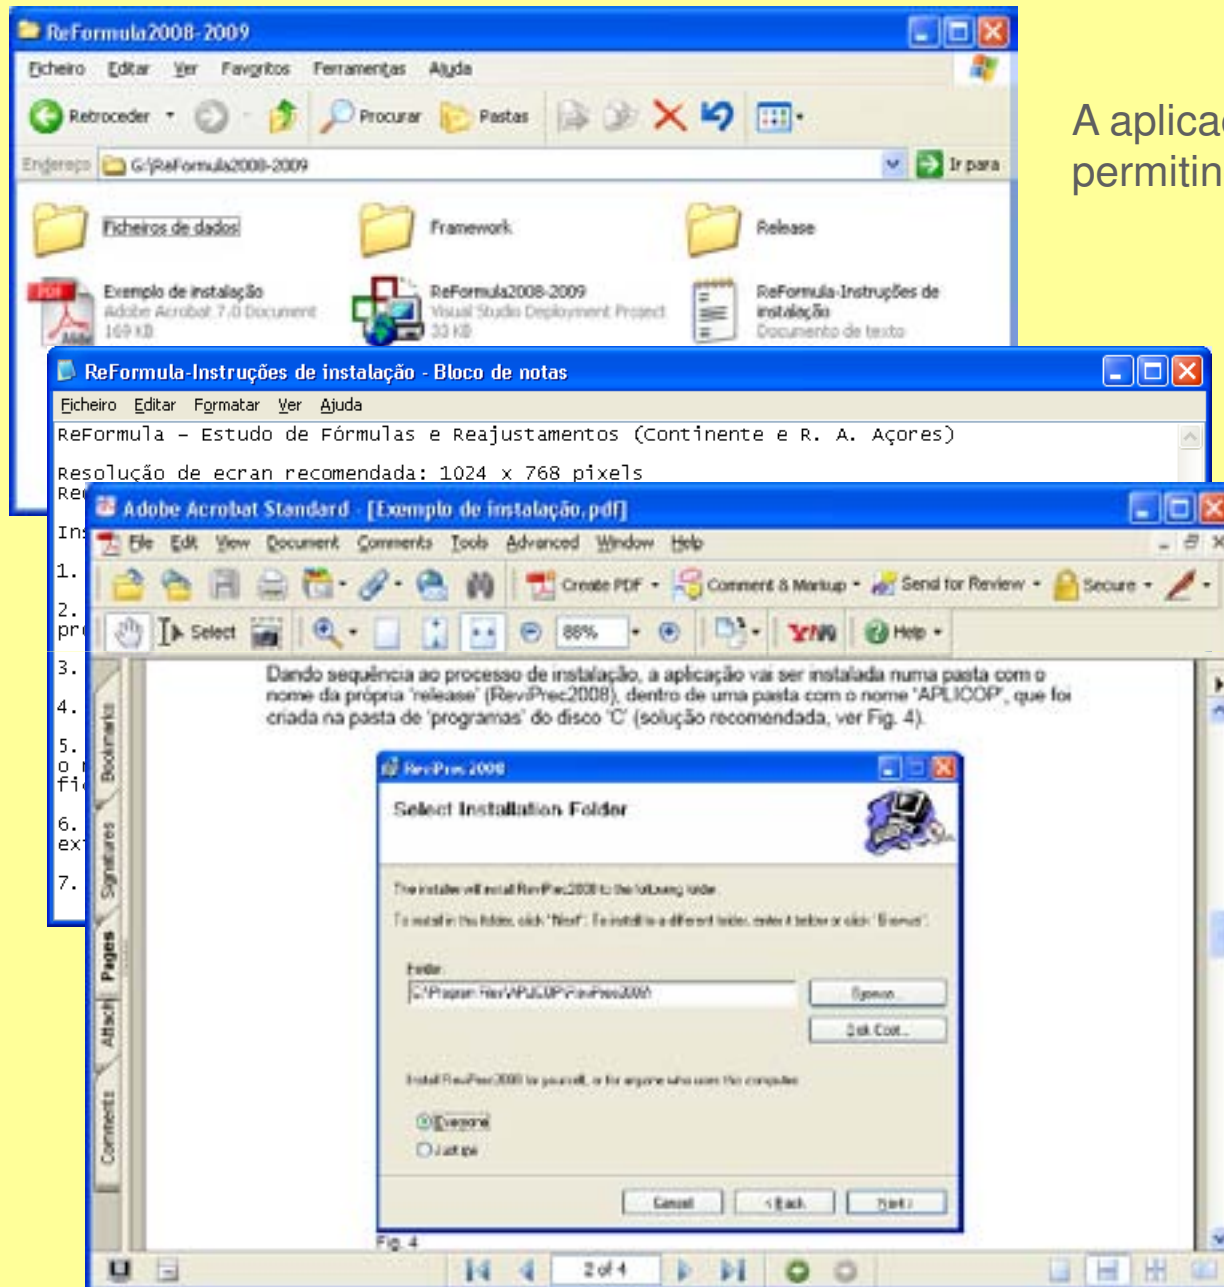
ReFormula2008-2009

Ficheiro Editar Ver Favoritos Ferramentas Ajuda

Retroceder Procurar Pastas

Endereço G:\ReFormula2008-2009 Ir para

Ficheiros de dados
Framework
Release

Exemplo de instalação
Adobe Acrobat 7.0 Document
169 KB

ReFormula2008-2009
Visual Studio Deployment Project
33 KB

ReFormula-Instruções de instalação
Documento de texto

A aplicac
permitin

ReFormula-Instruções de instalação - Bloco de notas

Ficheiro Editar Formatar Ver Ajuda

ReFormula - Estudo de Fórmulas e Reajustamentos (Continente e R. A. Açores)

Resolução de ecran recomendada: 1024 x 768 pixels
Re

Ins

1.

2.
pr

3.

4.

5.
o
fi

6.
ex

7.

Adobe Acrobat Standard - [Exemplo de instalação.pdf]

File Edit View Document Comments Tools Advanced Window Help

Create PDF Comment & Markup Send for Review Secure

Select 88% Help

Bookmarks Signatures Pages Attach Comments

Dando sequência ao processo de instalação, a aplicação vai ser instalada numa pasta com o nome da própria 'release' (ReviPrec2008), dentro de uma pasta com o nome 'APLICOP', que foi criada na pasta de 'programas' do disco 'C' (solução recomendada, ver Fig. 4).

ReviPrec2008

Select Installation Folder

The installer will install ReviPrec2008 to the following folder.

To install in this folder, click "Next". To install to a different folder, enter it below or click "Browse".

Folder:
C:\Program Files\APLICOP\ReviPrec2008\

Browse...
Disk Cost...

Install ReviPrec2008 for yourself, or for anyone who uses this computer:

Everyone
Just me

Cancel < Back Next >

Fig. 4

2 of 4